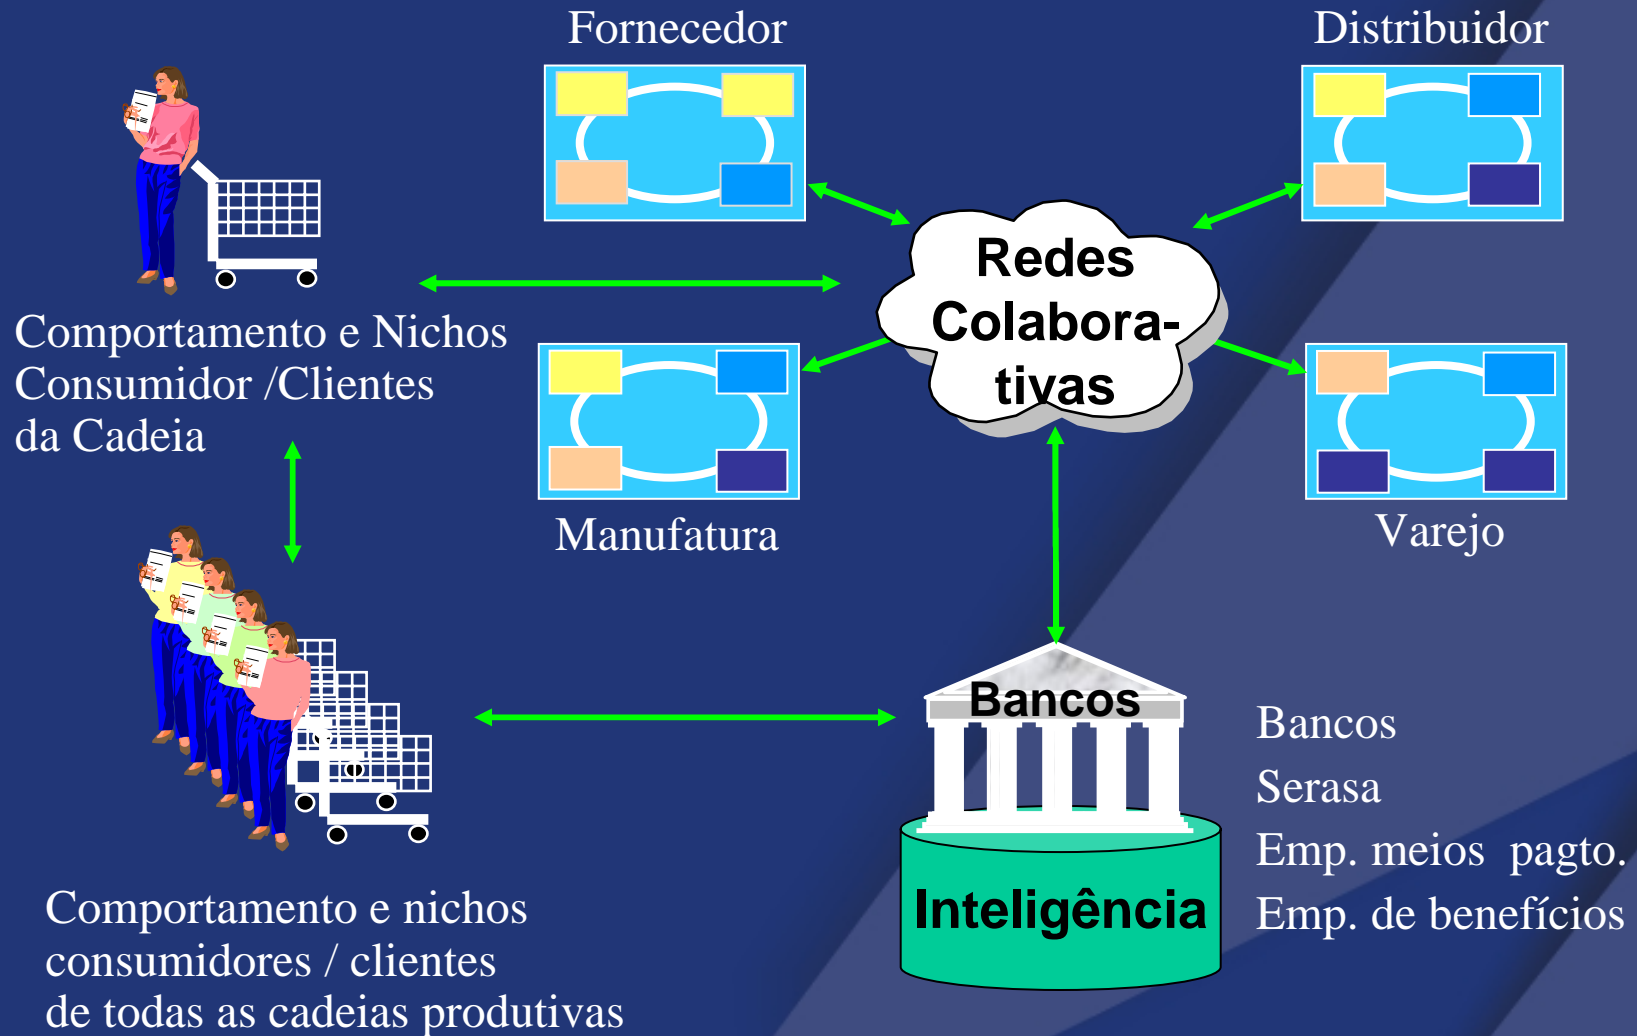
Fornecedor

Distribuidor

Comportamento e Nichos Consumidor /Clientes da Cadeia

Redes Colabora-tivas

Manufatura

Varejo

Bancos

Inteligência

Bancos
Serasa
Emp. meios pagto.
Emp. de benefícios

Comportamento e nichos consumidores / clientes de todas as cadeias produtivas